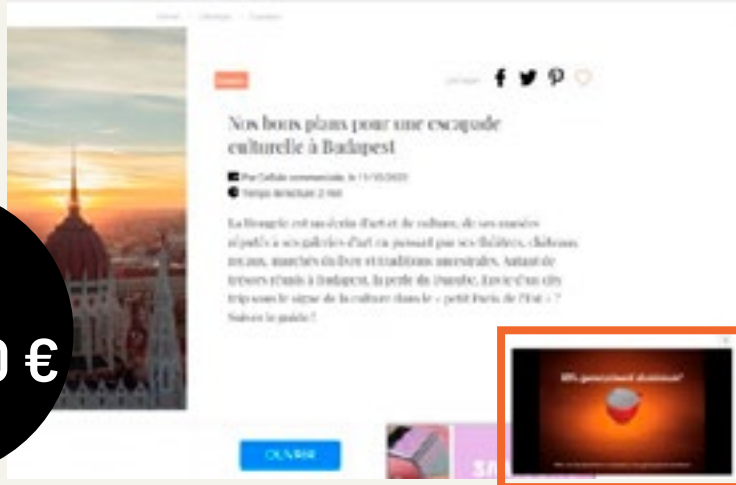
Nos bons plans pour une escapade culturelle à Budapest

Par Cellule commerciale, le 11/10/2023
Temps de lecture 2 min

La Hongrie est un écrin d'art et de culture, de ses musées répartis à ses galeries d'art en passant par ses théâtres, châteaux, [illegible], marchés du livre et traditions ancestrales. Autant de trésors réunis à Budapest, la perle du Danube. Envie d'un city trip sous le signe de la culture dans le « petit Paris de l'Est » ? Suivez le guide !

0 €

OUVRIR

SA